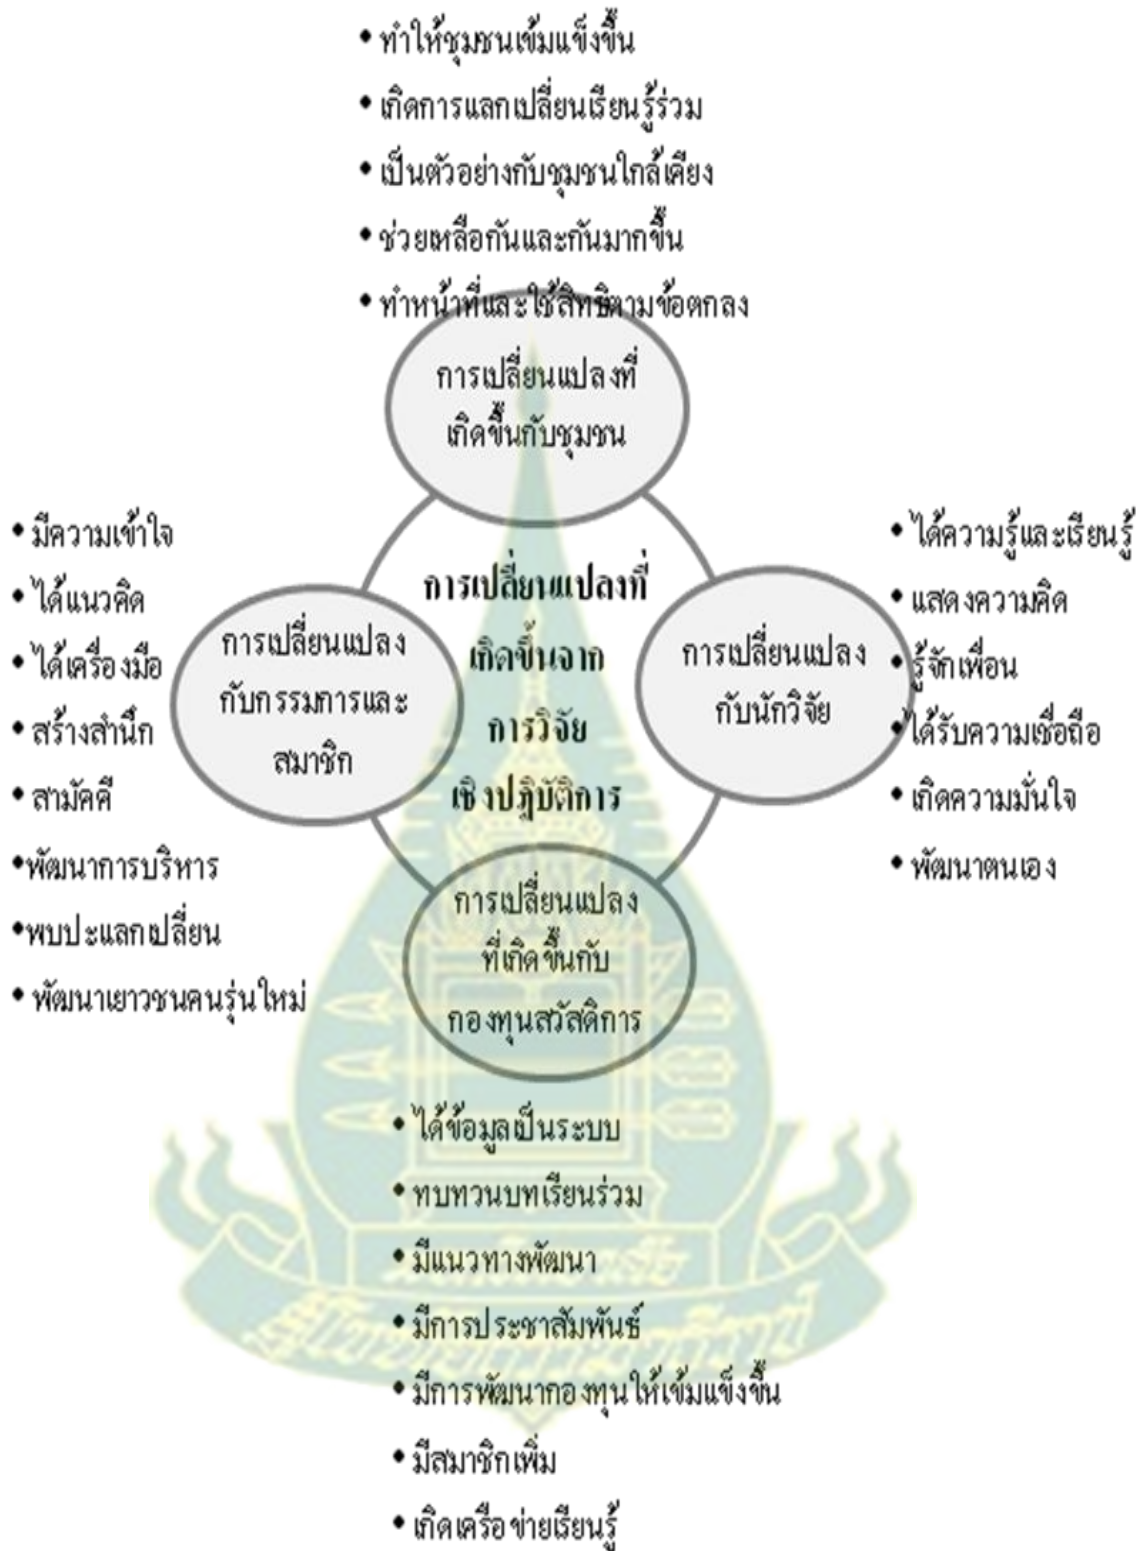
• ทำให้ชุมชนเข้มแข็งขึ้น
• เกิดการแลกเปลี่ยนเรียนรู้ร่วม
• เป็นตัวอย่างกับชุมชนใกล้เคียง
• ช่วยเหลือกันและกันมากขึ้น
• ทำหน้าที่และใช้สิทธิตามข้อตกลง

การเปลี่ยนแปลงที่เกิดขึ้นกับชุมชน

• มีความเข้าใจ
• ได้แนวคิด
• ได้เครื่องมือ
• สร้างสำนึก
• สามัคคี
• พัฒนาการบริหาร
• พบปะแลกเปลี่ยน
• พัฒนาเยาวชนคนรุ่นใหม่

การเปลี่ยนแปลงกับกรรมการและสมาชิก

การเปลี่ยนแปลงที่เกิดขึ้นจากการวิจัยเชิงปฏิบัติการ

การเปลี่ยนแปลงกับนักวิจัย

• ได้ความรู้และเรียนรู้
• แสดงความคิด
• รู้จักเพื่อน
• ได้รับความเชื่อถือ
• เกิดความมั่นใจ
• พัฒนาตนเอง

การเปลี่ยนแปลงที่เกิดขึ้นกับกองทุนสวัสดิการ

• ได้ข้อมูลเป็นระบบ
• ทบทวนบทเรียนร่วม
• มีแนวทางพัฒนา
• มีการประชาสัมพันธ์
• มีการพัฒนากองทุนให้เข้มแข็งขึ้น
• มีสมาชิกเพิ่ม
• เกิดเครือข่ายเรียนรู้